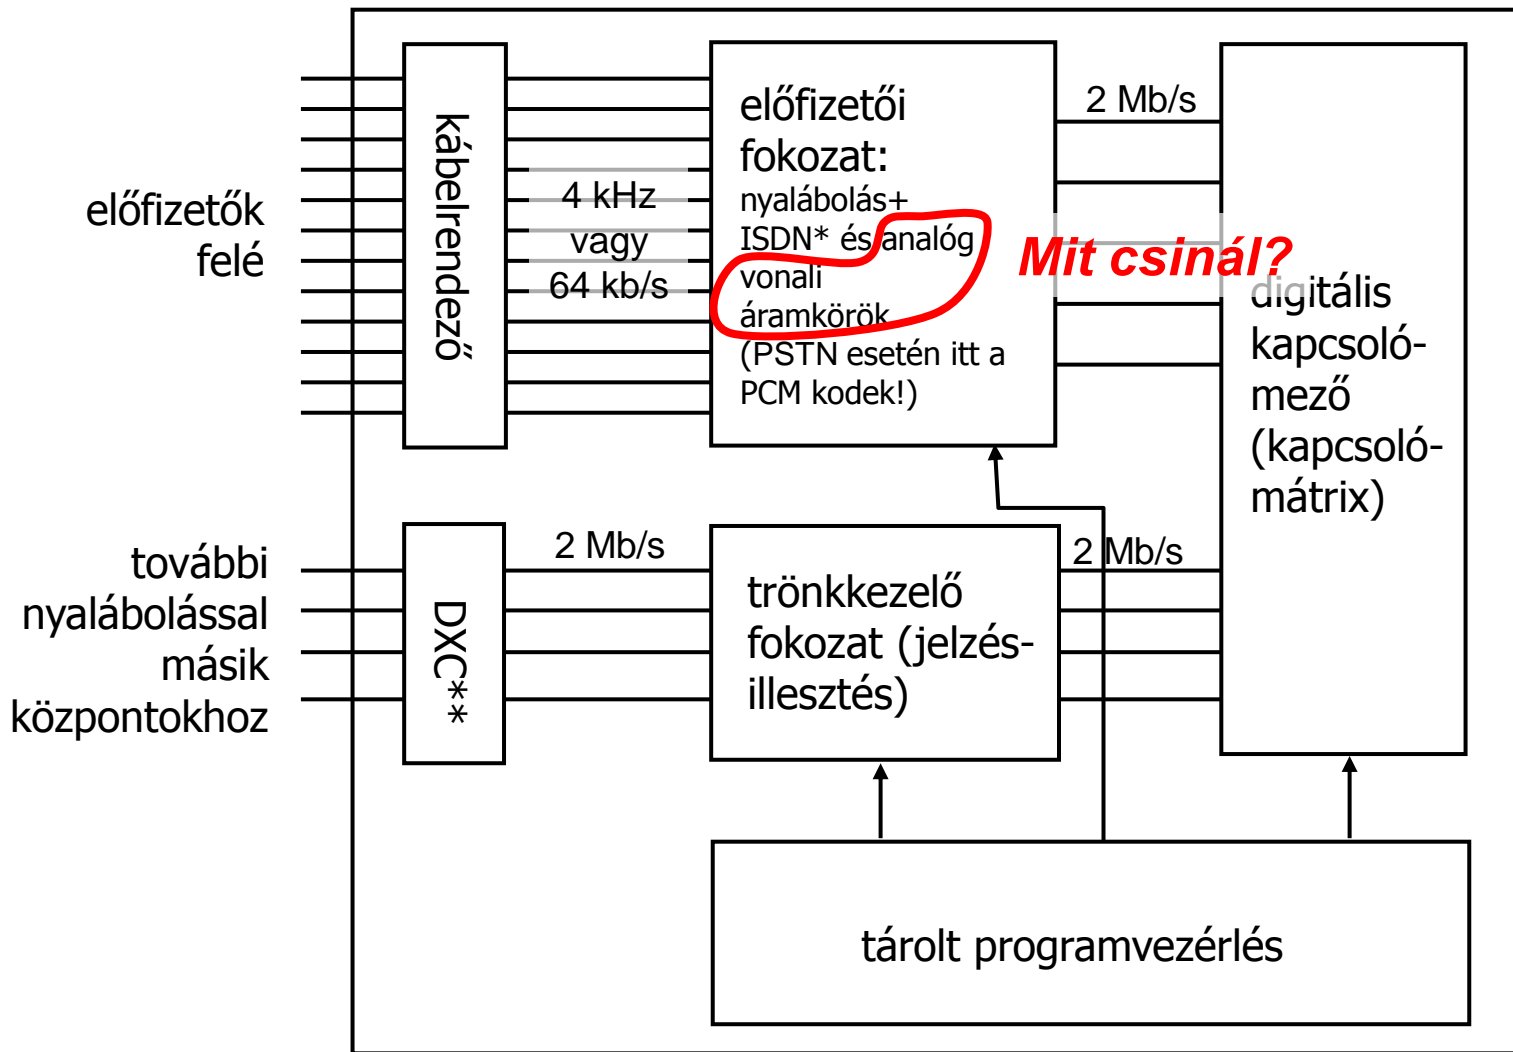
előfizetők felé

kábelrendező

4 kHz vagy 64 kb/s

előfizetői fokozat:
nyalábolás+ ISDN* és analóg vonali áramkörök (PSTN esetén itt a PCM kodek!)

2 Mb/s

Mit csinál?

digitális kapcsolómező (kapcsolómátrix)

további nyalábolással másik központokhoz

DXC**

2 Mb/s

trönkkezelő fokozat (jelzésillesztés)

2 Mb/s

tárolt programvezérlés